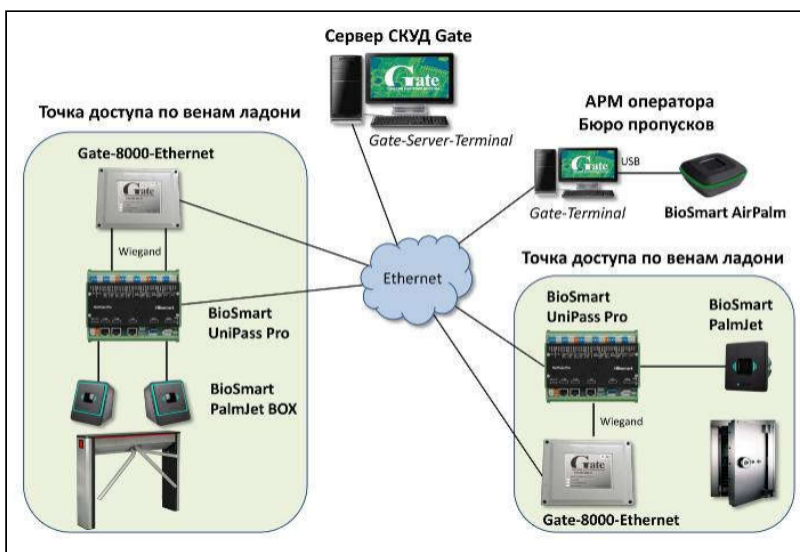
Сервер СКУД Gate

Gate

Gate-Server-Terminal

Точка доступа по венам ладони

Gate-8000-Ethernet

Gate

Wiegand

BioSmart UniPass Pro

BioSmart PalmJet BOX

АРМ оператора Бюро пропусков

Gate

USB

Gate-Terminal

BioSmart AirPalm

Ethernet

Точка доступа по венам ладони

BioSmart UniPass Pro

BioSmart PalmJet

Wiegand

Gate

Gate-8000-Ethernet